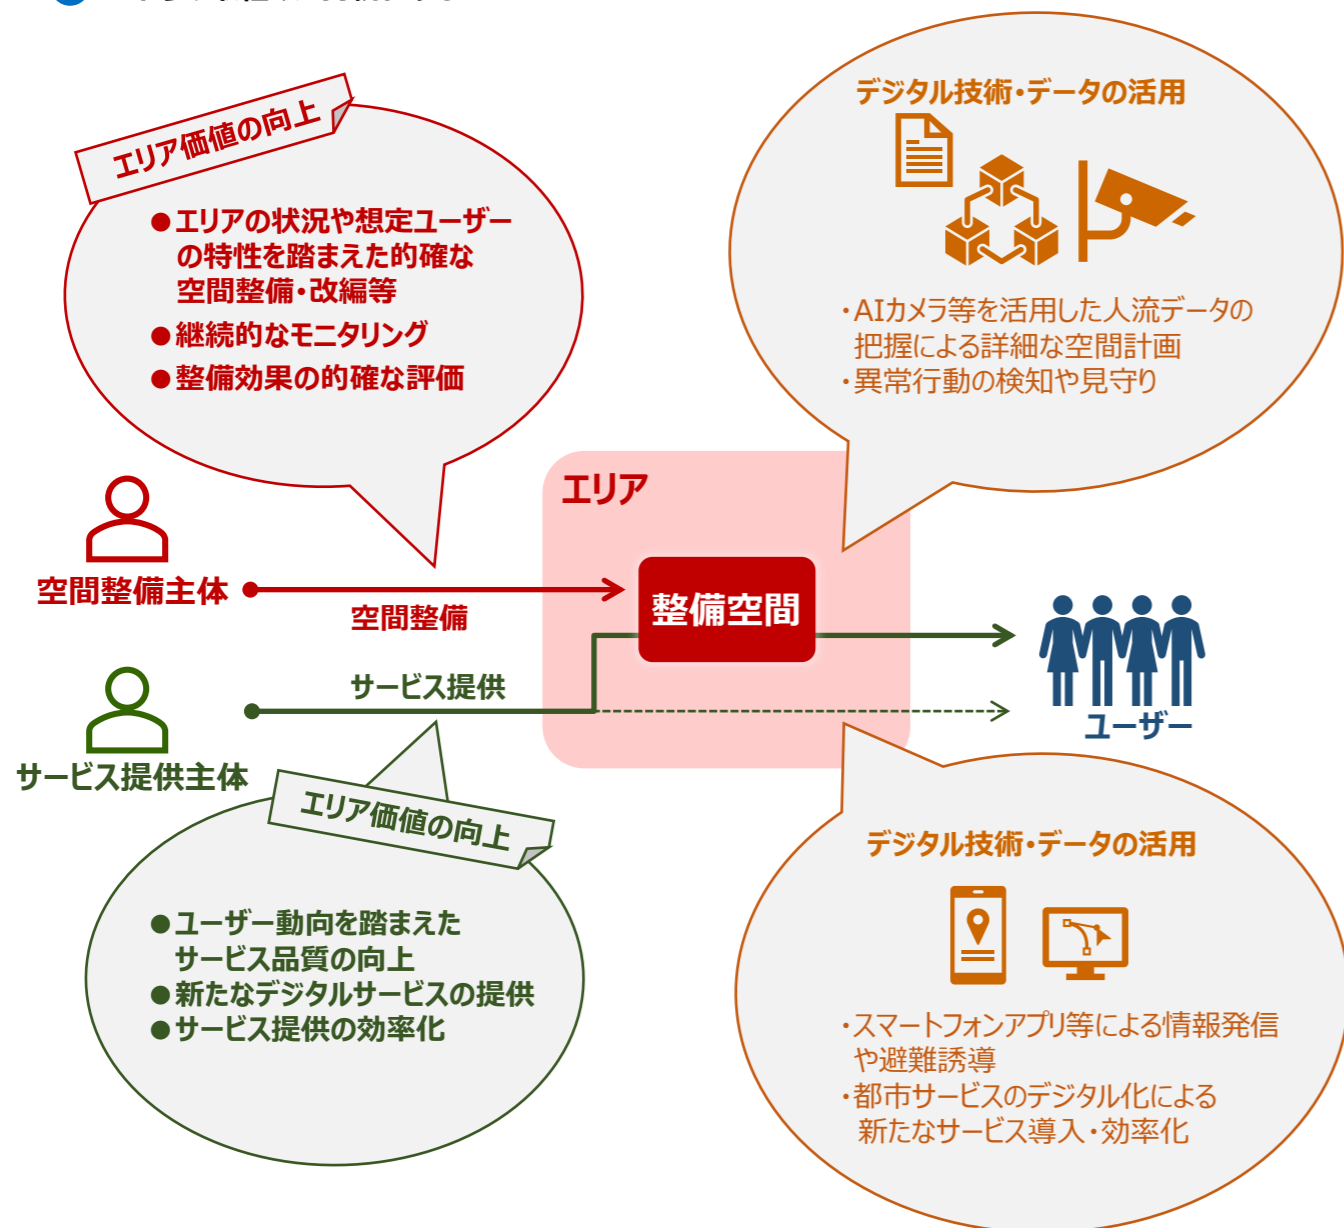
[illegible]

エリア価値の向上

●エリアの状況や想定ユーザーの特性を踏まえた的確な空間整備・改編等
●継続的なモニタリング
●整備効果の的確な評価

デジタル技術・データの活用

・AIカメラ等を活用した人流データの把握による詳細な空間計画
・異常行動の検知や見守り

エリア

空間整備主体

空間整備

整備空間

サービス提供

サービス提供主体

ユーザー

エリア価値の向上

●ユーザー動向を踏まえたサービス品質の向上
●新たなデジタルサービスの提供
●サービス提供の効率化

デジタル技術・データの活用

・スマートフォンアプリ等による情報発信や避難誘導
・都市サービスのデジタル化による新たなサービス導入・効率化